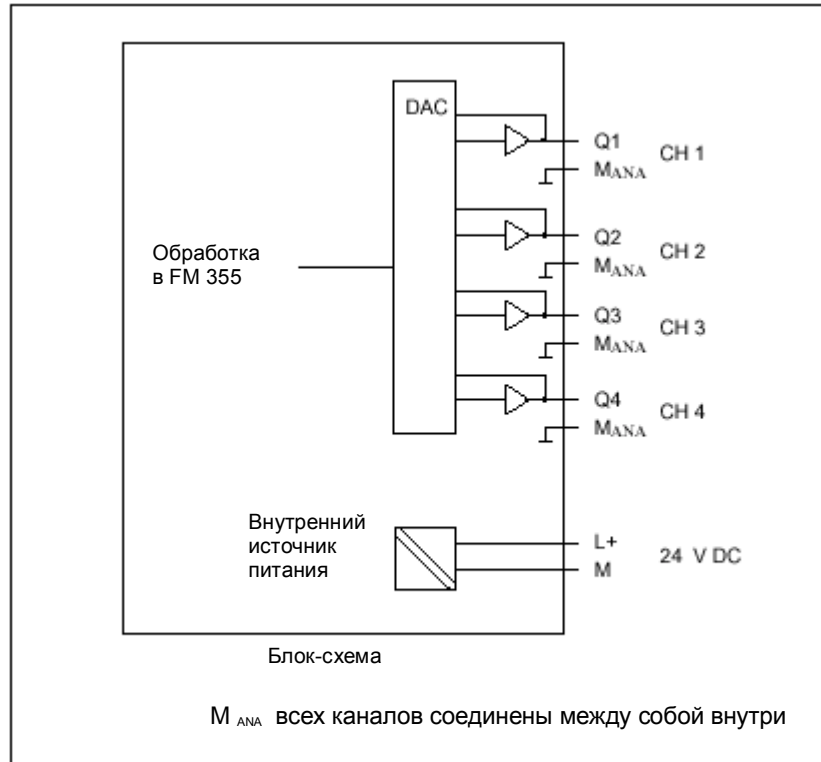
DAC

Q1
$M_{ANA}$
CH 1

Обработка в FM 355

Q2
$M_{ANA}$
CH 2

Q3
$M_{ANA}$
CH 3

Q4
$M_{ANA}$
CH 4

Внутренний источник питания

L+
M
24 V DC

Блок-схема

$M_{ANA}$ всех каналов соединены между собой внутри